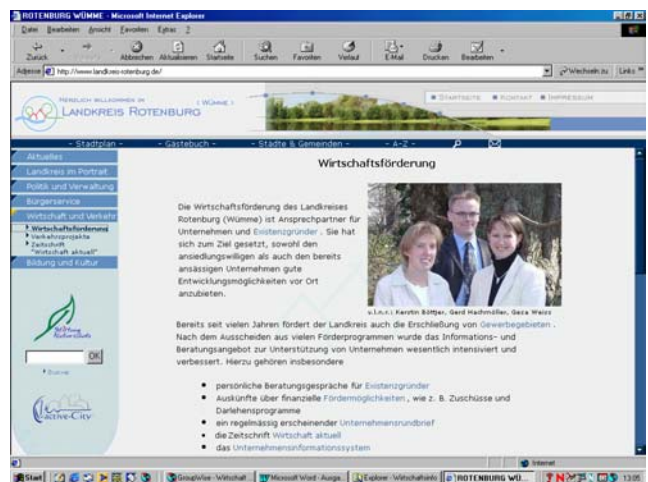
ROTENBURG WÜMME - Microsoft Internet Explorer

Datei Bearbeiten Ansicht Favoriten Extras ?

Zurück Vorwärts Abbrechen Aktualisieren Startseite Suchen Favoriten Verlauf E-Mail Drucken Bearbeiten

Adresse http://www.landkreis-rotenburg.de/ Wechseln zu Links

HERZLICH WILLKOMMEN IM LANDKREIS ROTENBURG (WÜMME)

STARTSEITE KONTAKT IMPRESSUM

- Stadtplan - - Gästebuch - - Städte & Gemeinden - - A-Z -

Aktuelles
Landkreis im Portrait
Politik und Verwaltung
Bürgerservice
Wirtschaft und Verkehr
Wirtschaftsförderung
Verkehrsprojekte
Zeitschrift "Wirtschaft aktuell"
Bildung und Kultur

OK
Suche

active-City

Wirtschaftsförderung

Die Wirtschaftsförderung des Landkreises Rotenburg (Wümme) ist Ansprechpartner für Unternehmen und Existenzgründer. Sie hat sich zum Ziel gesetzt, sowohl den ansiedlungswilligen als auch den bereits ansässigen Unternehmen gute Entwicklungsmöglichkeiten vor Ort anzubieten.

v.l.n.r.: Kerstin Böttjer, Gerd Hachmöller, Geza Weiss

Bereits seit vielen Jahren fördert der Landkreis auch die Erschließung von Gewerbegebieten. Nach dem Ausscheiden aus vielen Förderprogrammen wurde das Informations- und Beratungsangebot zur Unterstützung von Unternehmen wesentlich intensiviert und verbessert. Hierzu gehören insbesondere

- persönliche Beratungsgespräche für Existenzgründer
- Auskünfte über finanzielle Fördermöglichkeiten, wie z. B. Zuschüsse und Darlehensprogramme
- ein regelmässig erscheinender Unternehmensrundbrief
- die Zeitschrift Wirtschaft aktuell
- das Unternehmensinformationssystem

Internet

Start GroupWise - Wirtschaft Microsoft Word - Ausga... Explorer - Wirtschaftsinfo ROTENBURG WÜ... 13:05